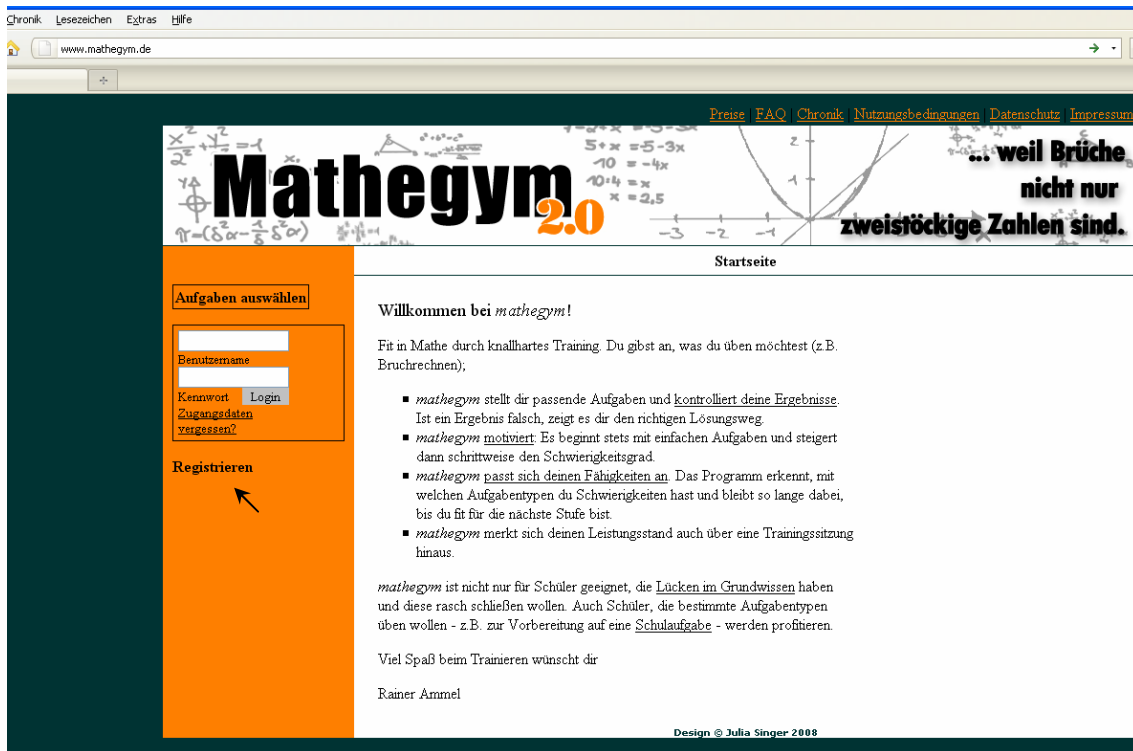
Chronik Lesezeichen Extras Hilfe

www.mathegym.de

Preise | FAQ | Chronik | Nutzungsbedingungen | Datenschutz | Impressum

Mathegym 2.0

... weil Brüche nicht nur zweistöckige Zahlen sind.

Startseite

Aufgaben auswählen

Benutzername

Kennwort Login

Zugangsdaten vergessen?

Registrieren

Willkommen bei *mathegym*!

Fit in Mathe durch knallhartes Training. Du gibst an, was du üben möchtest (z.B. Bruchrechnen);

- *mathegym* stellt dir passende Aufgaben und kontrolliert deine Ergebnisse. Ist ein Ergebnis falsch, zeigt es dir den richtigen Lösungsweg.
- *mathegym* motiviert: Es beginnt stets mit einfachen Aufgaben und steigert dann schrittweise den Schwierigkeitsgrad.
- *mathegym* passt sich deinen Fähigkeiten an. Das Programm erkennt, mit welchen Aufgabentypen du Schwierigkeiten hast und bleibt so lange dabei, bis du fit für die nächste Stufe bist.
- *mathegym* merkt sich deinen Leistungsstand auch über eine Trainingssitzung hinaus.

*mathegym* ist nicht nur für Schüler geeignet, die Lücken im Grundwissen haben und diese rasch schließen wollen. Auch Schüler, die bestimmte Aufgabentypen üben wollen - z.B. zur Vorbereitung auf eine Schulaufgabe - werden profitieren.

Viel Spaß beim Trainieren wünscht dir

Rainer Ammel

Design © Julia Singer 2008